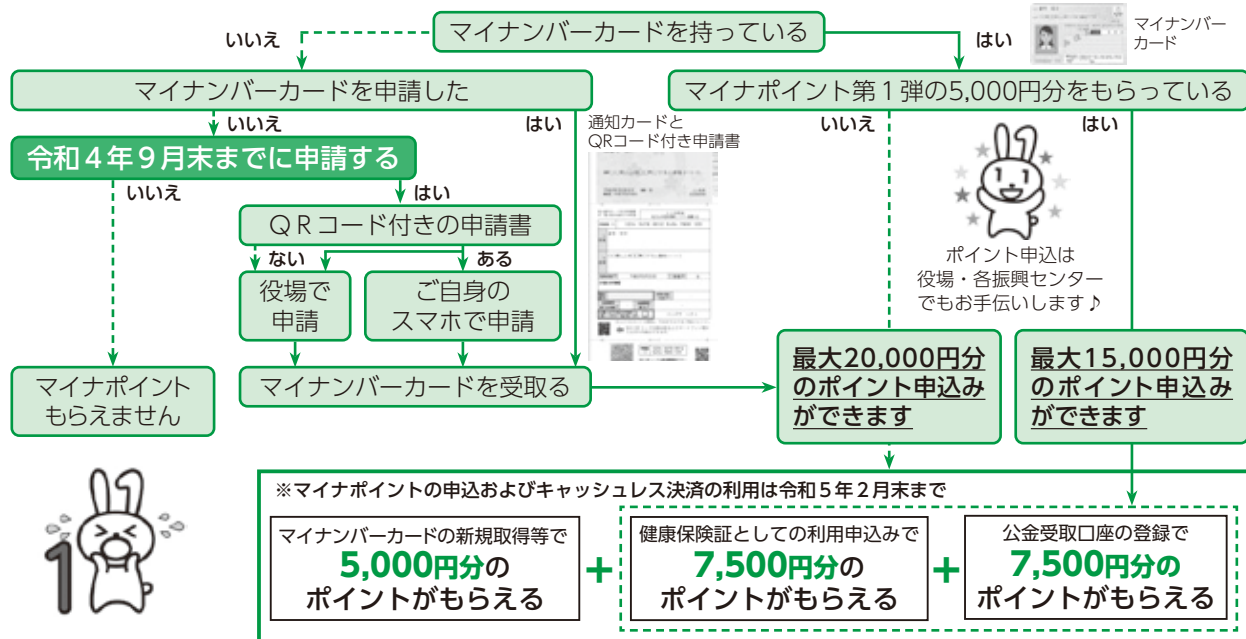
マイナンバーカードを持っている

いいえ

はい

マイナンバーカード

マイナンバーカードを申請した

マイナポイント第１弾の5,000円分をもらっている

いいえ

はい

通知カードとQRコード付き申請書

いいえ

はい

令和４年９月末までに申請する

いいえ

はい

ＱＲコード付きの申請書

ない

ある

役場で申請

ご自身のスマホで申請

ポイント申込は役場・各振興センターでもお手伝いします♪

マイナポイントもらえません

マイナンバーカードを受取る

最大20,000円分のポイント申込みができます

最大15,000円分のポイント申込みができます

※マイナポイントの申込およびキャッシュレス決済の利用は令和５年２月末まで

マイナンバーカードの新規取得等で 5,000円分の ポイントがもらえる

＋

健康保険証としての利用申込みで 7,500円分の ポイントがもらえる

＋

公金受取口座の登録で 7,500円分の ポイントがもらえる